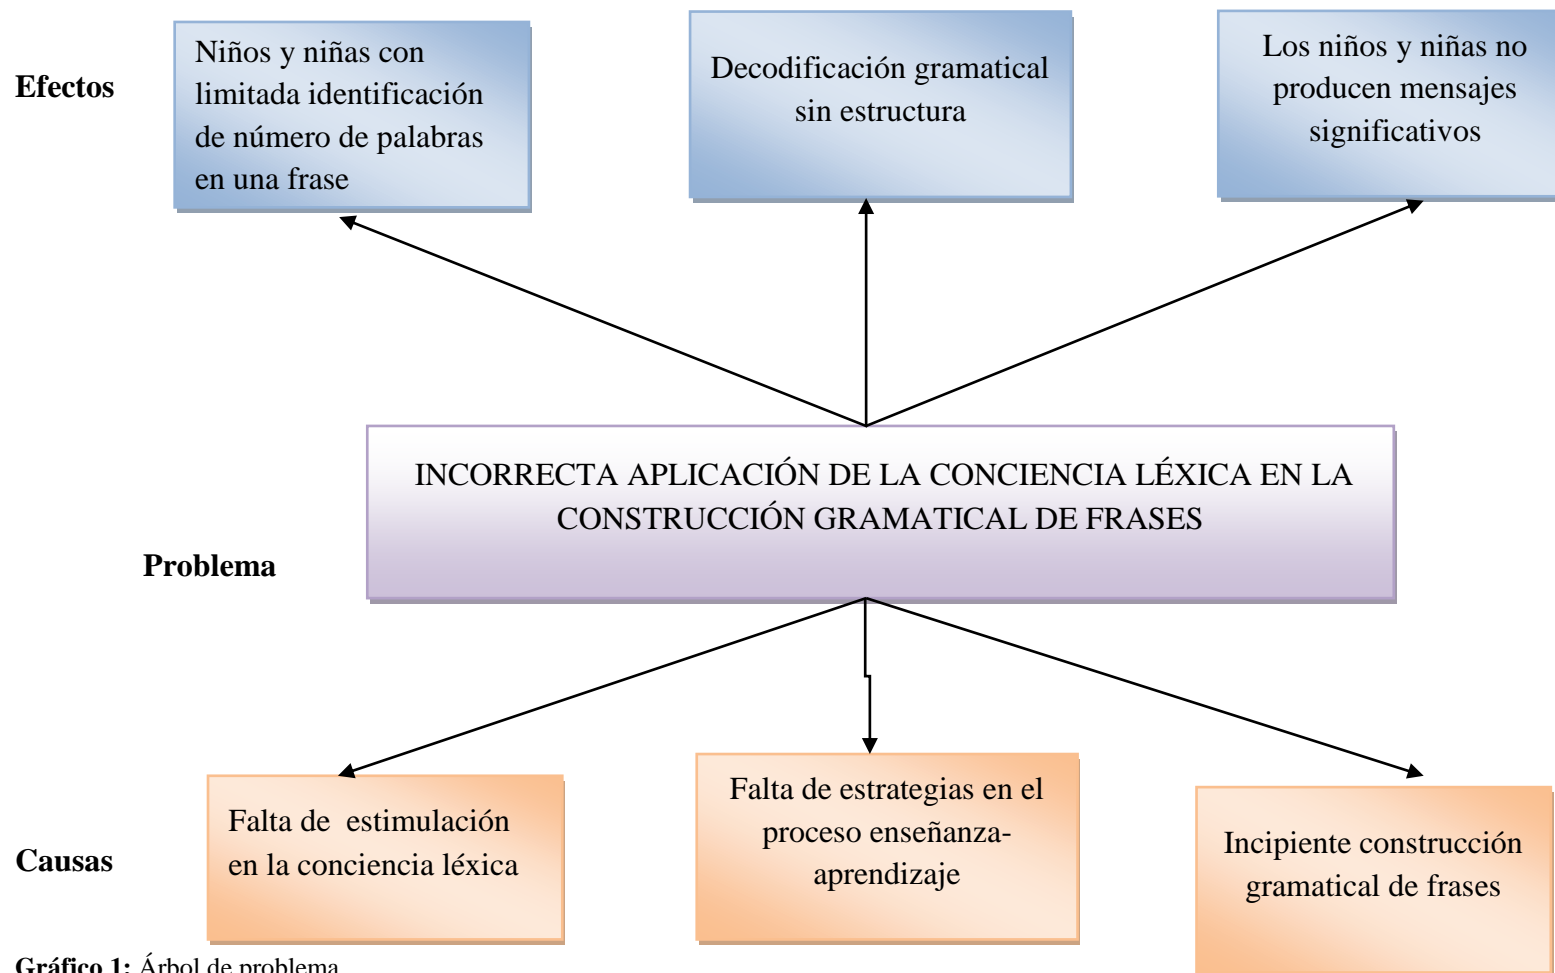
Efectos

Niños y niñas con limitada identificación de número de palabras en una frase

Decodificación gramatical sin estructura

Los niños y niñas no producen mensajes significativos

Problema

INCORRECTA APLICACIÓN DE LA CONCIENCIA LÉXICA EN LA CONSTRUCCIÓN GRAMATICAL DE FRASES

Causas

Falta de estimulación en la conciencia léxica

Falta de estrategias en el proceso enseñanza-aprendizaje

Incipiente construcción gramatical de frases

Gráfico 1: Árbol de problema